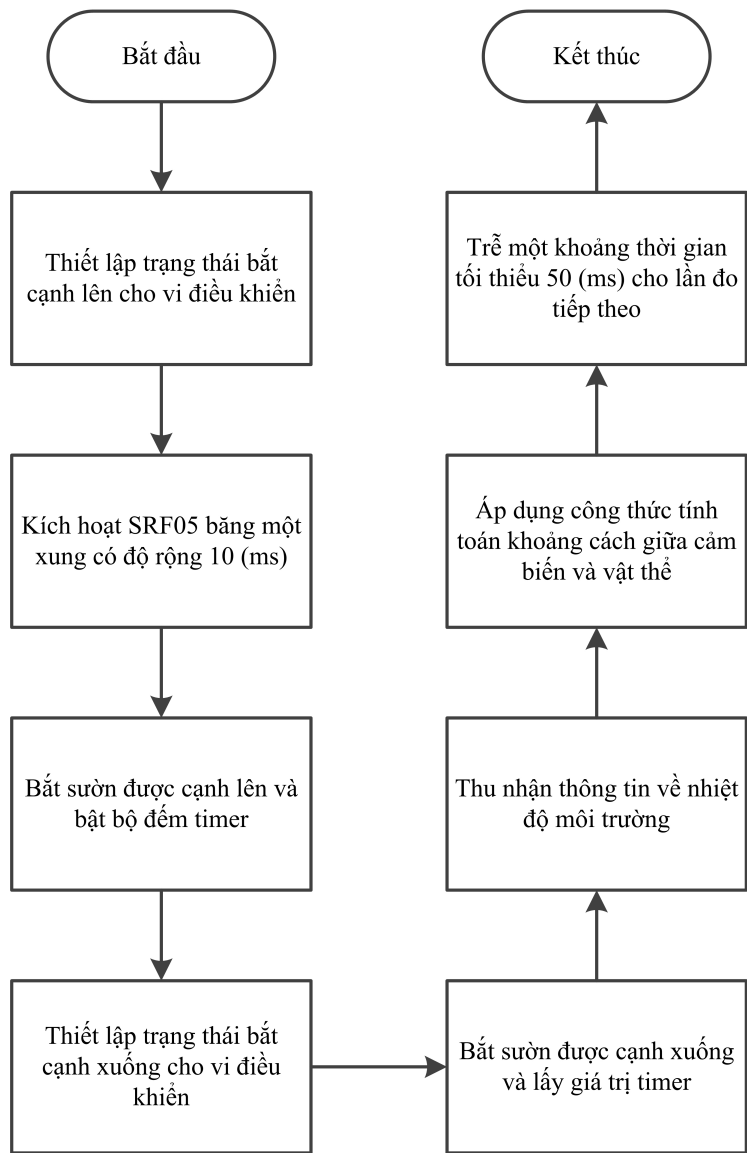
Bắt đầu

Thiết lập trạng thái bắt cạnh lên cho vi điều khiển

Kích hoạt SRF05 băng một xung có độ rộng 10 (ms)

Bắt sườn được cạnh lên và bật bộ đếm timer

Thiết lập trạng thái bắt cạnh xuống cho vi điều khiển

Bắt sườn được cạnh xuống và lấy giá trị timer

Thu nhận thông tin về nhiệt độ môi trường

Áp dụng công thức tính toán khoảng cách giữa cảm biến và vật thể

Trễ một khoảng thời gian tối thiểu 50 (ms) cho lần đo tiếp theo

Kết thúc